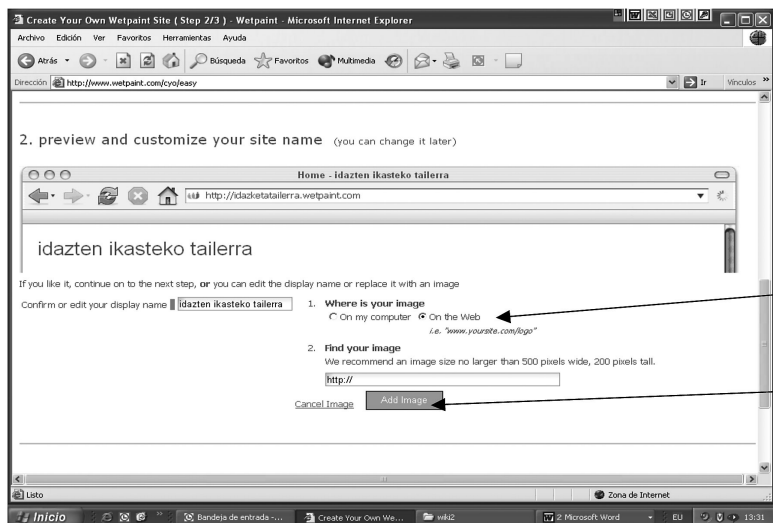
Create Your Own Wetpaint Site ( Step 2/3 ) - Wetpaint - Microsoft Internet Explorer

Archivo Edición Ver Favoritos Herramientas Ayuda

Atrás Búsqueda Favoritos Multimedia

Dirección http://www.wetpaint.com/cyo/easy Ir Vínculos

2. preview and customize your site name (you can change it later)

Home - idazten ikasteko tailerra

http://idazketatailerra.wetpaint.com

idazten ikasteko tailerra

If you like it, continue on to the next step, or you can edit the display name or replace it with an image

Confirm or edit your display name idazten ikasteko tailerra

1. Where is your image
On my computer On the Web
i.e. "www.yoursite.com/logo"

2. Find your image
We recommend an image size no larger than 500 pixels wide, 200 pixels tall.

http://

Cancel Image Add Image

Listo Zona de Internet

Inicio Bandeja de entrada -... Create Your Own We... wiki2 2 Microsoft Word EU 13:31